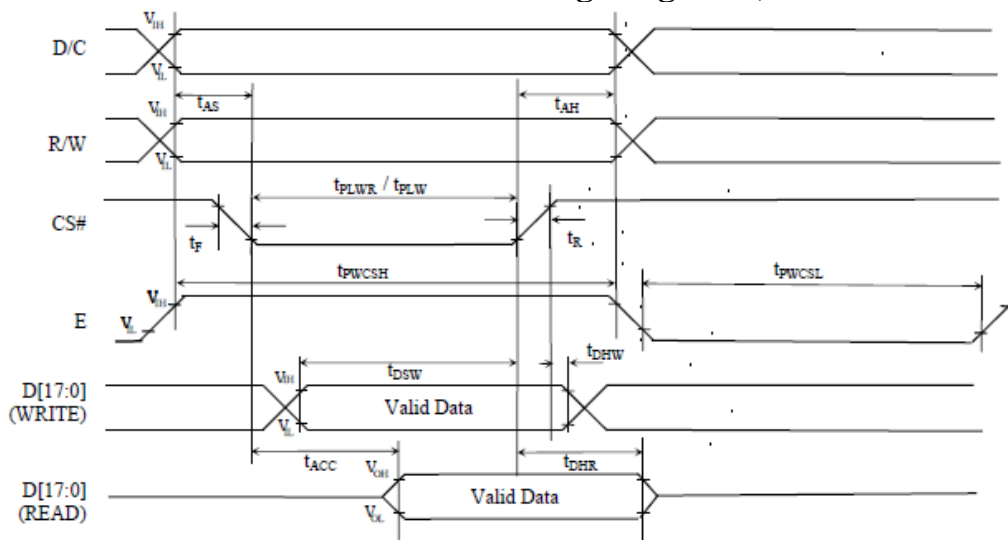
D/C
$V_{IH}$
$V_{IL}$
$t_{AS}$
$t_{AH}$
R/W
$V_{IH}$
$V_{IL}$
$t_{PLWR}$ / $t_{PLW}$
CS#
$t_F$
$t_R$
$t_{PWCSH}$
$t_{PWCSL}$
E
$V_{IH}$
$V_{IL}$
$t_{DSW}$
$t_{DHW}$
D[17:0] (WRITE)
$V_{IH}$
$V_{IL}$
Valid Data
$t_{ACC}$
$t_{DHR}$
D[17:0] (READ)
$V_{OH}$
$V_{OL}$
Valid Data